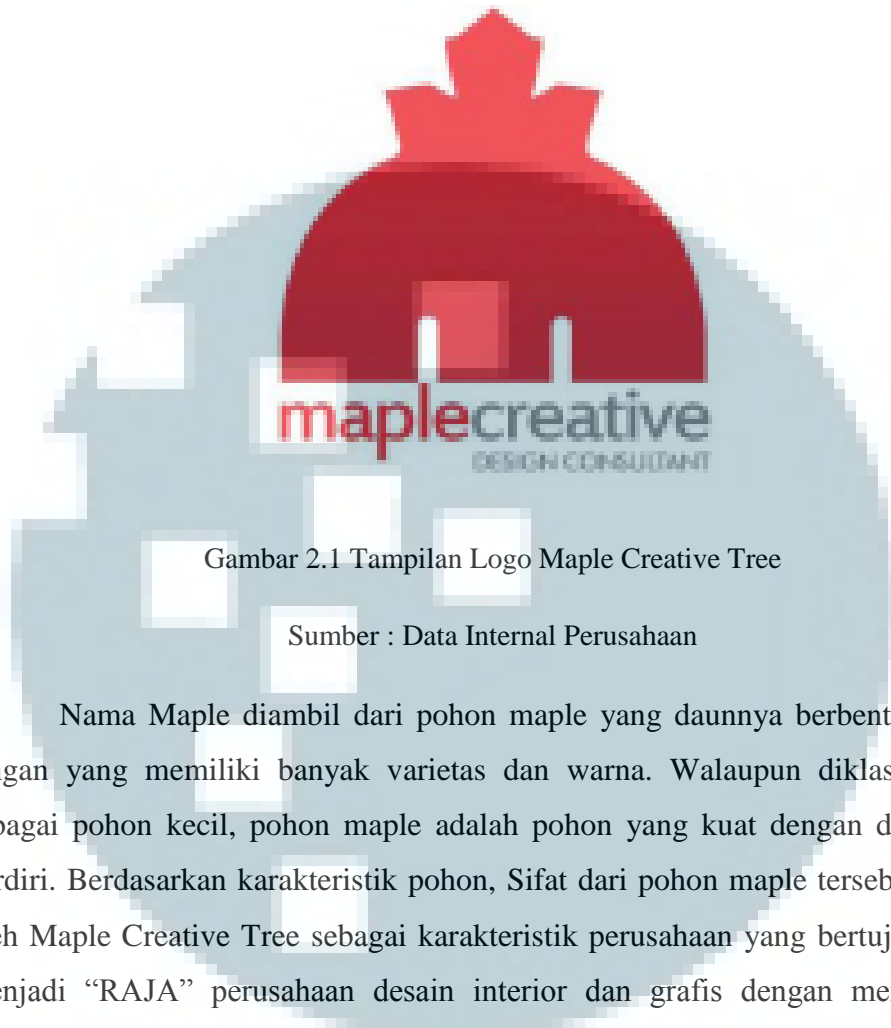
maplecreative
DESIGN CONSULTANT

Gambar 2.1 Tampilan Logo Maple Creative Tree

Sumber : Data Internal Perusahaan

Nama Maple diambil dari pohon maple yang daunnya berbent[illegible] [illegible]gan yang memiliki banyak varietas dan warna. Walaupun diklas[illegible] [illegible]bagai pohon kecil, pohon maple adalah pohon yang kuat dengan d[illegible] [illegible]rdiri. Berdasarkan karakteristik pohon, Sifat dari pohon maple terseb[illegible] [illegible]h Maple Creative Tree sebagai karakteristik perusahaan yang bertuj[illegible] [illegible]enjadi "RAJA" perusahaan desain interior dan grafis dengan me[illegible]